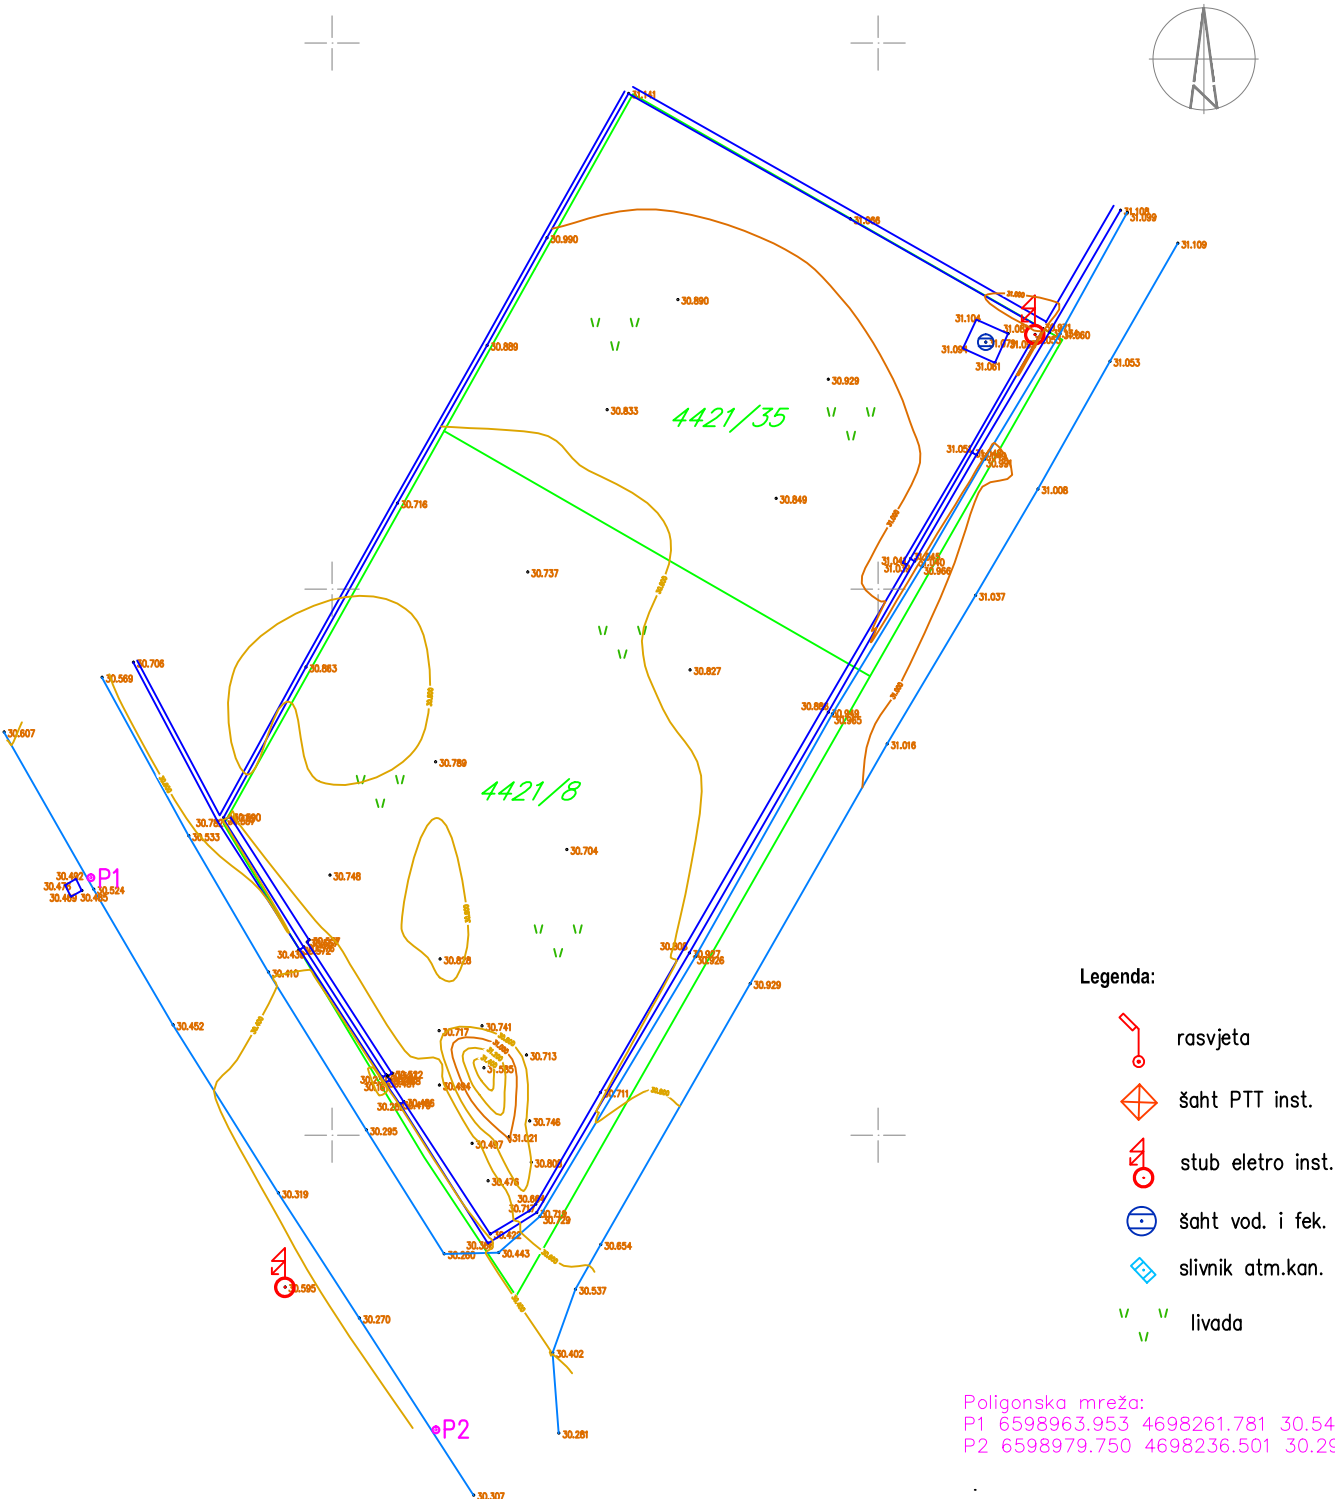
31.141
30.990
30.890
30.889
30.929
30.833
4421/35
30.849
30.716
30.737
30.827
30.883
30.789
4421/8
30.704
30.748
30.828
30.741
30.717
30.713
30.746
30.711
30.929
30.654
30.537
30.402
30.281
30.307
30.270
30.319
30.295
30.452
30.410
30.533
30.569
30.706
30.607
P1
30.524
P2
31.108
31.099
31.109
31.053
31.104
31.061
31.008
31.037
31.016
30.595
30.443
30.476
30.808
31.021
30.484
30.487
31.535

Legenda:
rasvjeta
šaht PTT inst.
stub eletro inst.
šaht vod. i fek.
slivnik atm.kan.
livada

Poligonska mreža:
P1 6598963.953 4698261.781 30.54
P2 6598979.750 4698236.501 30.29